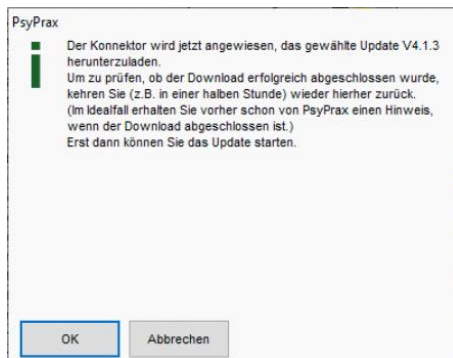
PsyPrax

Der Konnektor wird jetzt angewiesen, das gewählte Update V4.1.3 herunterzuladen.
Um zu prüfen, ob der Download erfolgreich abgeschlossen wurde, kehren Sie (z.B. in einer halben Stunde) wieder hierher zurück.
(Im Idealfall erhalten Sie vorher schon von PsyPrax einen Hinweis, wenn der Download abgeschlossen ist.)
Erst dann können Sie das Update starten.

OK

Abbrechen